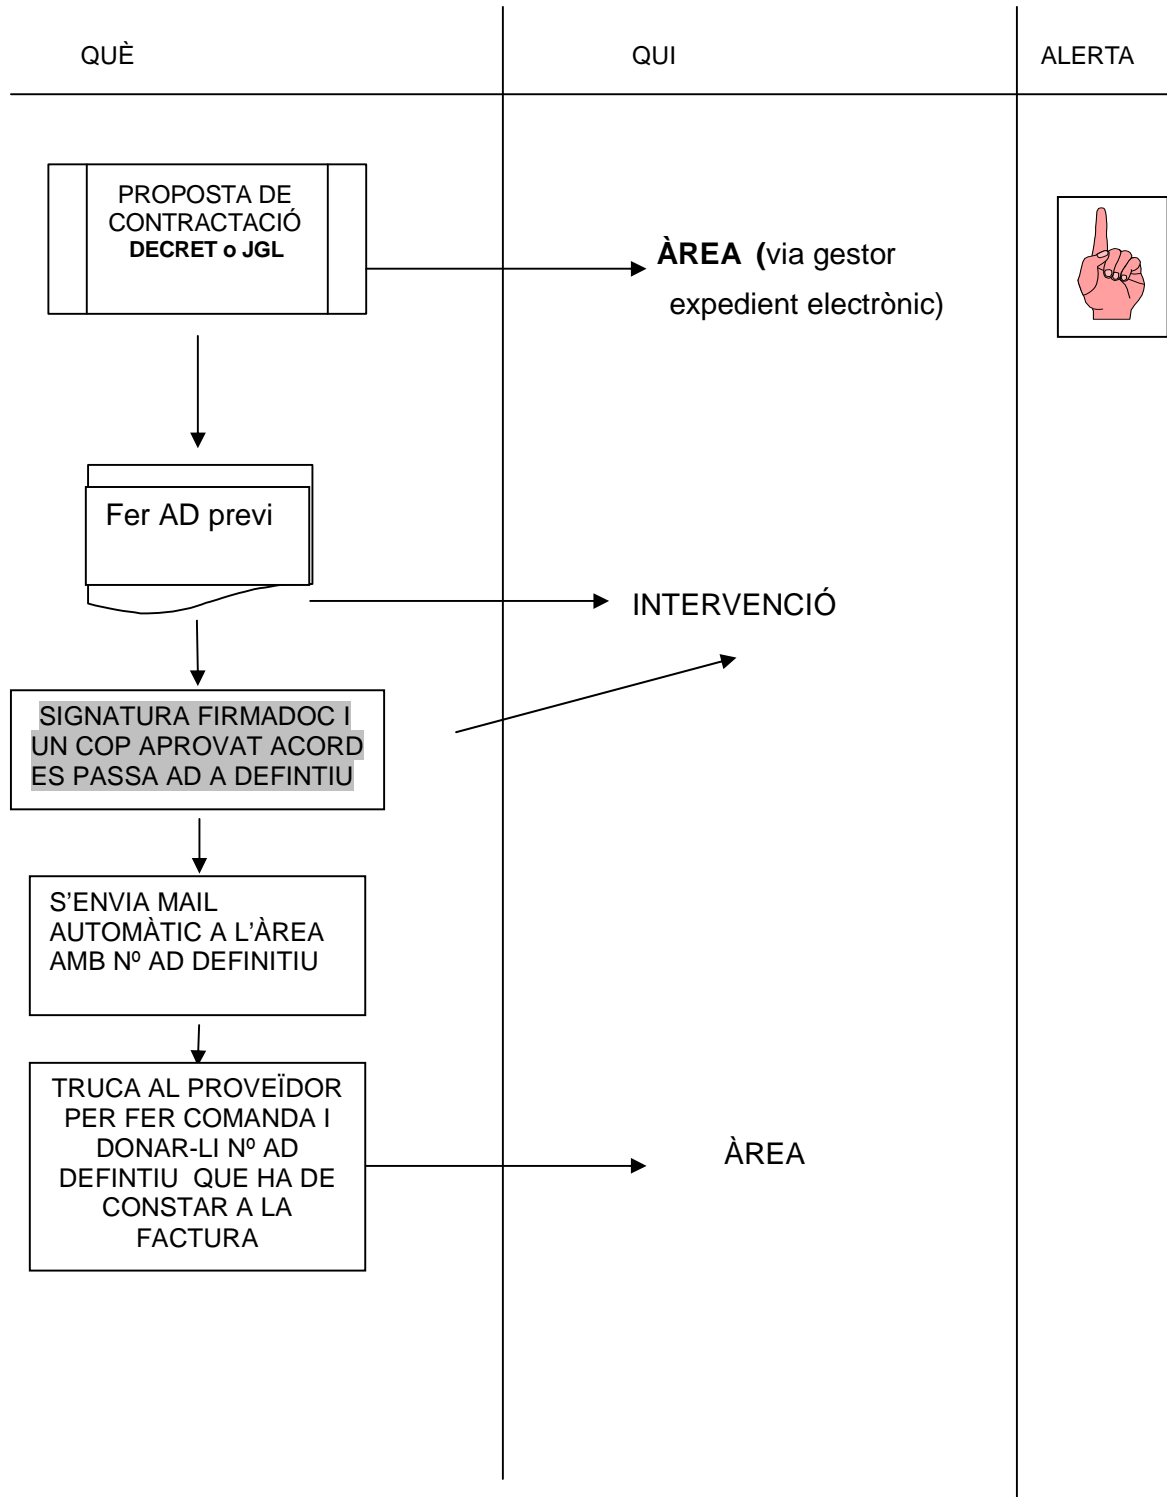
QUÈ

QUI

ALERTA

PROPOSTA DE CONTRACTACIÓ
**DECRET o JGL**

**ÀREA (**via gestor expedient electrònic)

Fer AD previ

INTERVENCIÓ

SIGNATURA FIRMADOC I UN COP APROVAT ACORD ES PASSA AD A DEFINTIU

S'ENVIA MAIL AUTOMÀTIC A L'ÀREA AMB Nº AD DEFINITIU

TRUCA AL PROVEÏDOR PER FER COMANDA I DONAR-LI Nº AD DEFINTIU QUE HA DE CONSTAR A LA FACTURA

ÀREA